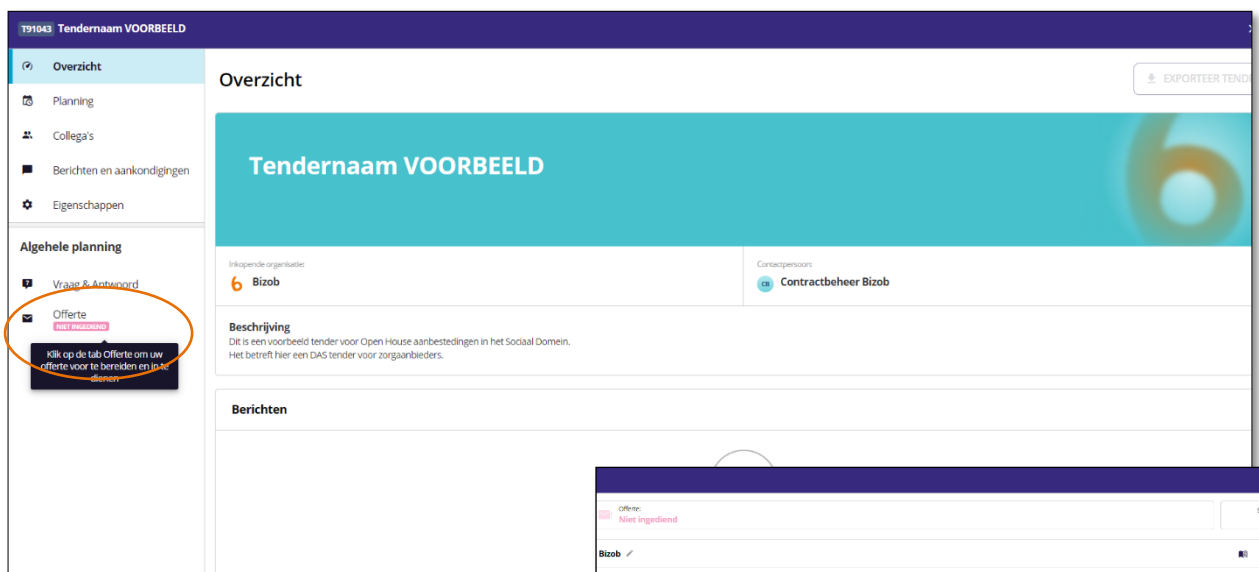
T91043 Tendernaam VOORBEELD

Overzicht
Planning
Collega's
Berichten en aankondigingen
Eigenschappen

Algehele planning
Vraag & Antwoord
Offerte
NIET INGEDIEND

Klik op de tab Offerte om uw offerte voor te bereiden en in te dienen

Overzicht

EXPORTEER TEND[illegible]

Tendernaam VOORBEELD

Inkopende organisatie:
Bizob

Contactpersoon:
CB Contractbeheer Bizob

Beschrijving
Dit is een voorbeeld tender voor Open House aanbestedingen in het Sociaal Domein.
Het betreft hier een DAS tender voor zorgaanbieders.

Berichten

Offerte:
Niet ingediend

Bizob